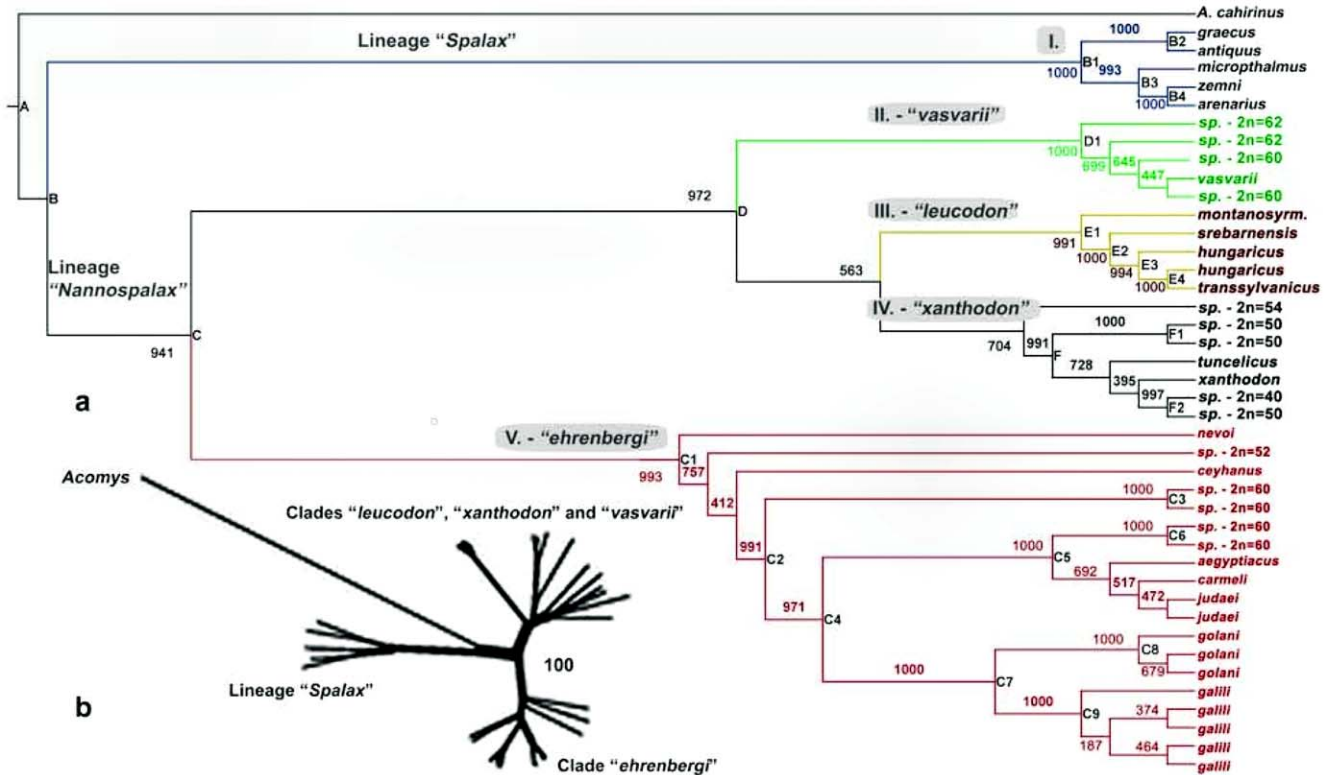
A. cahirinus

Lineage "Spalax"

I.

1000
B2 graecus
antiquus
1000 B1 993
B3 micropthalmus
zemni
B4
1000 arenarius

A

II. - "vasvarii"

D1 sp. - 2n=62
sp. - 2n=62
1000
699 645 sp. - 2n=60
447 vasvarii
sp. - 2n=60

972

D

B

III. - "leucodon"

montanosyrm.
E1 srebarnensis
991 E2 hungaricus
1000 E3 hungaricus
994 E4 transsylvanicus
1000

Lineage "Nannospalax"

563

IV. - "xanthodon"

sp. - 2n=54
1000 F1 sp. - 2n=50
sp. - 2n=50
704 991 F
728 tuncelicus
395 xanthodon
997 sp. - 2n=40
F2 sp. - 2n=50

C
941

a

V. - "ehrenbergi"

C1 nevoi
993 757 sp. - 2n=52
ceyhanus
412
1000 C3 sp. - 2n=60
sp. - 2n=60
991 C2
1000 C6 sp. - 2n=60
1000 C5 sp. - 2n=60
aegyptiacus
692
517 carmeli
472 judaei
971 C4 judaei

1000 C8 golani
golani
679 golani
1000 C7
galili
1000 C9 374 galili
galili
187 464 galili
galili

Acomys

Clades "leucodon", "xanthodon" and "vasvarii"

100

Lineage "Spalax"

b

Clade "ehrenbergi"